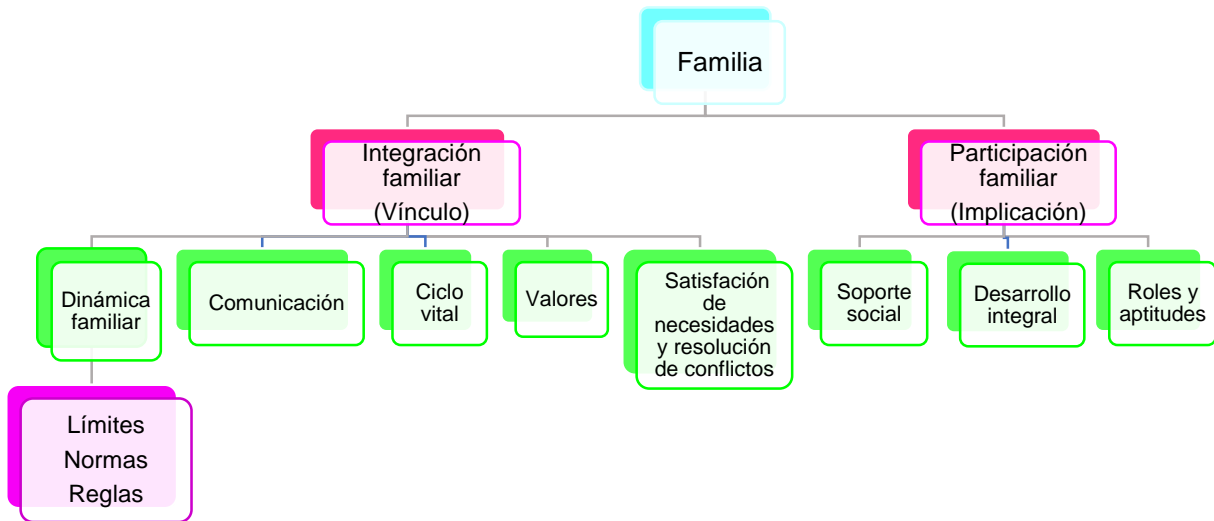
Familia

Integración familiar (Vínculo)

Participación familiar (Implicación)

Dinámica familiar

Comunicación

Ciclo vital

Valores

Satisfación de necesidades y resolución de conflictos

Soporte social

Desarrollo integral

Roles y aptitudes

Límites
Normas
Reglas